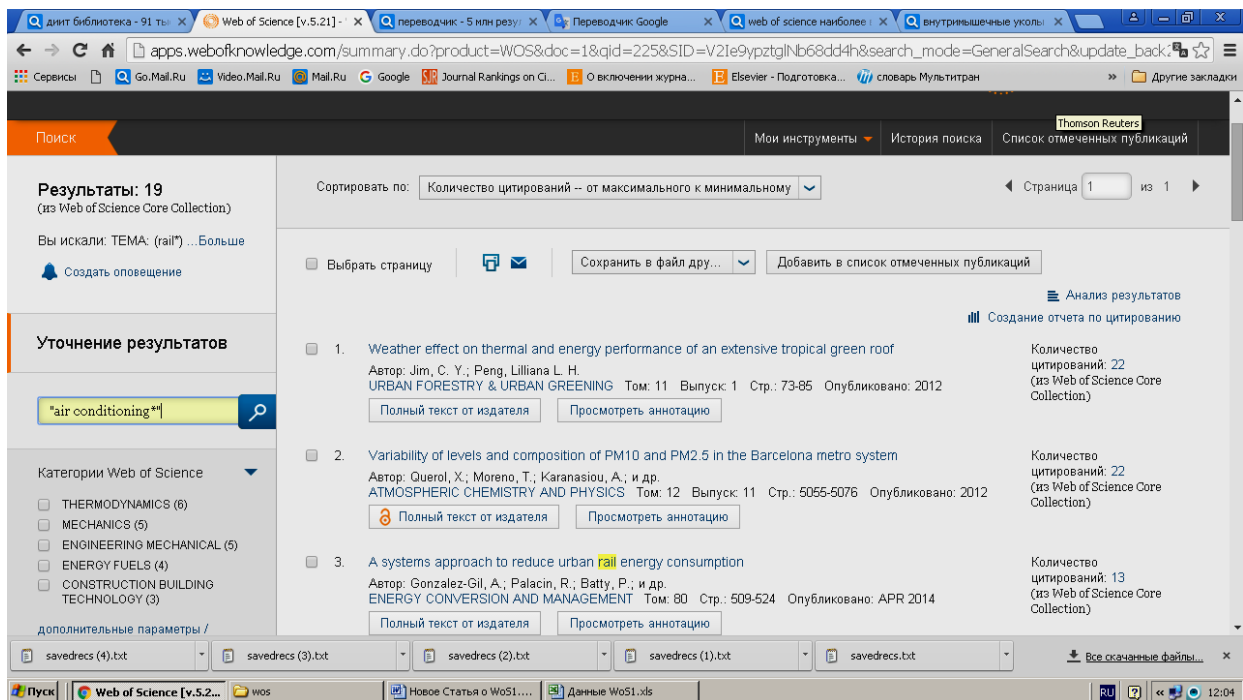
диит библиотека - 91 ты × | Web of Science [v.5.21] - × | переводчик - 5 млн резу × | Переводчик Google × | web of science наиболее × | внутримышечные уколы ×

apps.webofknowledge.com/summary.do?product=WOS&doc=1&qid=225&SID=V2Ie9ypztgINb68dd4h&search_mode=GeneralSearch&update_back

Сервисы | Go.Mail.Ru | Video.Mail.Ru | Mail.Ru | Google | Journal Rankings on Ci... | О включении журна... | Elsevier - Подготовка... | словарь Мультитран | » | Другие закладки

Thomson Reuters

Поиск | Мои инструменты | История поиска | Список отмеченных публикаций

Результаты: 19
(из Web of Science Core Collection)

Вы искали: ТЕМА: (rail*) ...Больше

Создать оповещение

Сортировать по: Количество цитирований -- от максимального к минимальному

Страница 1 из 1

Выбрать страницу | Сохранить в файл дру... | Добавить в список отмеченных публикаций

Анализ результатов
Создание отчета по цитированию

Уточнение результатов

"air conditioning*"

Категории Web of Science
THERMODYNAMICS (6)
MECHANICS (5)
ENGINEERING MECHANICAL (5)
ENERGY FUELS (4)
CONSTRUCTION BUILDING TECHNOLOGY (3)
дополнительные параметры /

1. Weather effect on thermal and energy performance of an extensive tropical green roof
Автор: Jim, C. Y.; Peng, Lilliana L. H.
URBAN FORESTRY & URBAN GREENING Том: 11 Выпуск: 1 Стр.: 73-85 Опубликовано: 2012
Полный текст от издателя | Просмотреть аннотацию
Количество цитирований: 22 (из Web of Science Core Collection)

2. Variability of levels and composition of PM10 and PM2.5 in the Barcelona metro system
Автор: Querol, X.; Moreno, T.; Karanasiou, A.; и др.
ATMOSPHERIC CHEMISTRY AND PHYSICS Том: 12 Выпуск: 11 Стр.: 5055-5076 Опубликовано: 2012
Полный текст от издателя | Просмотреть аннотацию
Количество цитирований: 22 (из Web of Science Core Collection)

3. A systems approach to reduce urban rail energy consumption
Автор: Gonzalez-Gil, A.; Palacin, R.; Batty, P.; и др.
ENERGY CONVERSION AND MANAGEMENT Том: 80 Стр.: 509-524 Опубликовано: APR 2014
Полный текст от издателя | Просмотреть аннотацию
Количество цитирований: 13 (из Web of Science Core Collection)

savedrecs (4).txt | savedrecs (3).txt | savedrecs (2).txt | savedrecs (1).txt | savedrecs.txt | Все скачанные файлы... ×

Пуск | Web of Science [v.5.2... | wos | Новое Статья о WoS1.... | Данные WoS1.xls | RU | 12:04